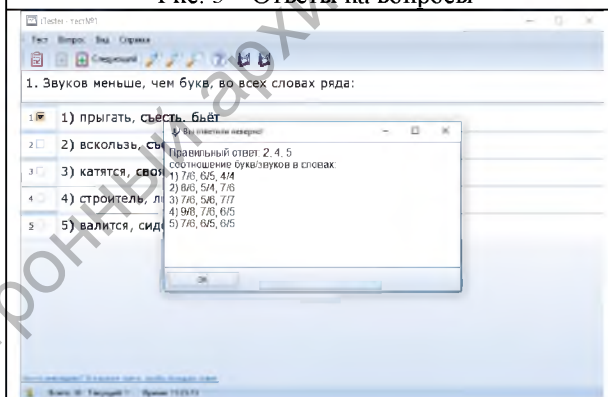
Рис. 5 – Ответы на вопросы

iTester - тест№1

Тест Вопрос Вид Справка

Следующий

1. Звуков меньше, чем букв, во всех словах ряда:

1 1) прыгать, съесть, бьёт

2 2) вскользь, съ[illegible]

3 3) катятся, свя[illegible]

4 4) строитель, л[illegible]

5 5) валится, сид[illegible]

Вы ответили неверно!

Правильный ответ: 2, 4, 5
соотношение букв/звуков в словах:
1) 7/6, 6/5, 4/4
2) 8/6, 5/4, 7/6
3) 7/6, 5/6, 7/7
4) 9/8, 7/6, 6/5
5) 7/6, 6/5, 6/5

OK

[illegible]

Всего: 10 Текущий: 1 Время: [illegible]